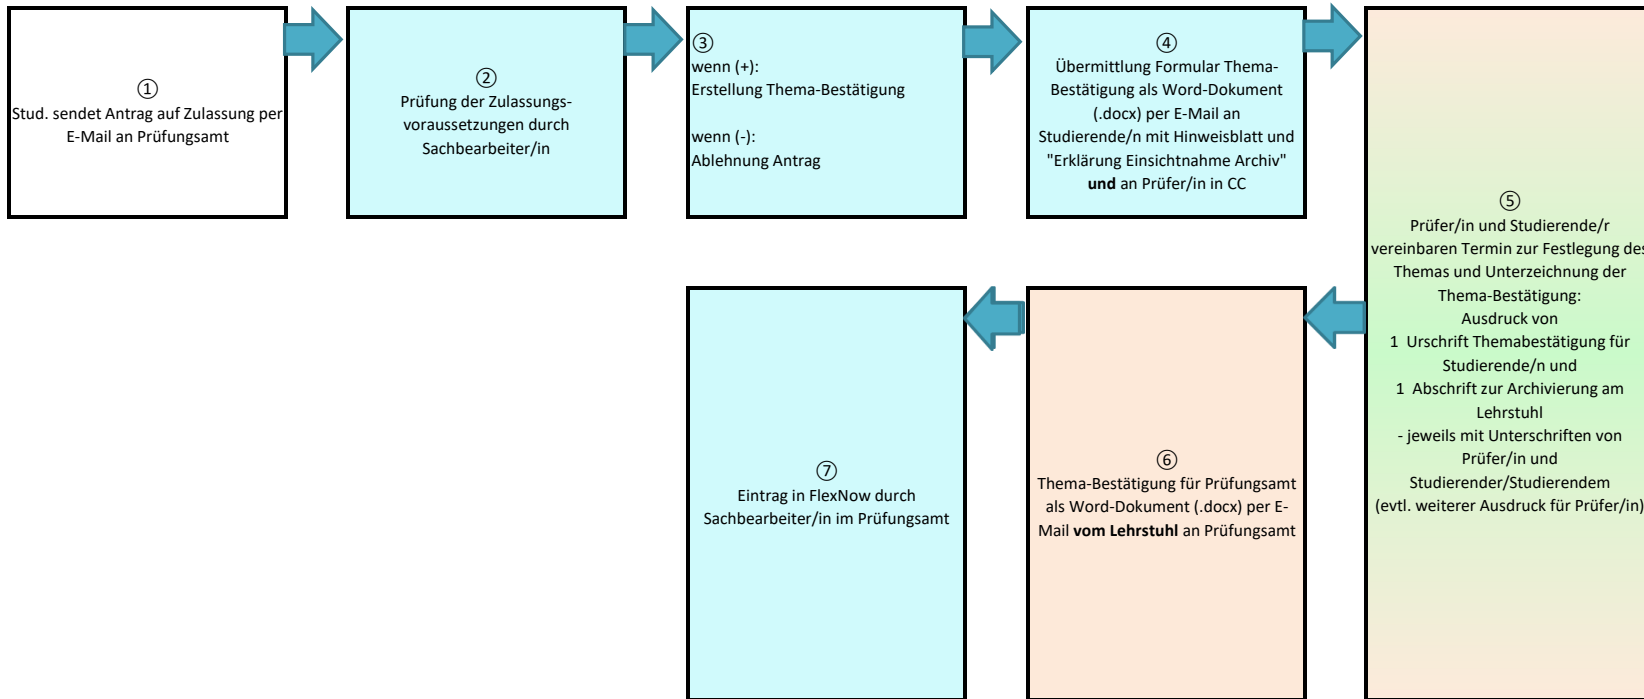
①
Stud. sendet Antrag auf Zulassung per E-Mail an Prüfungsamt

②
Prüfung der Zulassungsvoraussetzungen durch Sachbearbeiter/in

③
wenn (+):
Erstellung Thema-Bestätigung

wenn (-):
Ablehnung Antrag

④
Übermittlung Formular Thema-Bestätigung als Word-Dokument (.docx) per E-Mail an Studierende/n mit Hinweisblatt und "Erklärung Einsichtnahme Archiv" **und** an Prüfer/in in CC

⑤
Prüfer/in und Studierende/r vereinbaren Termin zur Festlegung des Themas und Unterzeichnung der Thema-Bestätigung:
Ausdruck von
1 Urschrift Themabestätigung für Studierende/n und
1 Abschrift zur Archivierung am Lehrstuhl
- jeweils mit Unterschriften von Prüfer/in und Studierender/Studierendem
(evtl. weiterer Ausdruck für Prüfer/in)

⑥
Thema-Bestätigung für Prüfungsamt als Word-Dokument (.docx) per E-Mail **vom Lehrstuhl** an Prüfungsamt

⑦
Eintrag in FlexNow durch Sachbearbeiter/in im Prüfungsamt